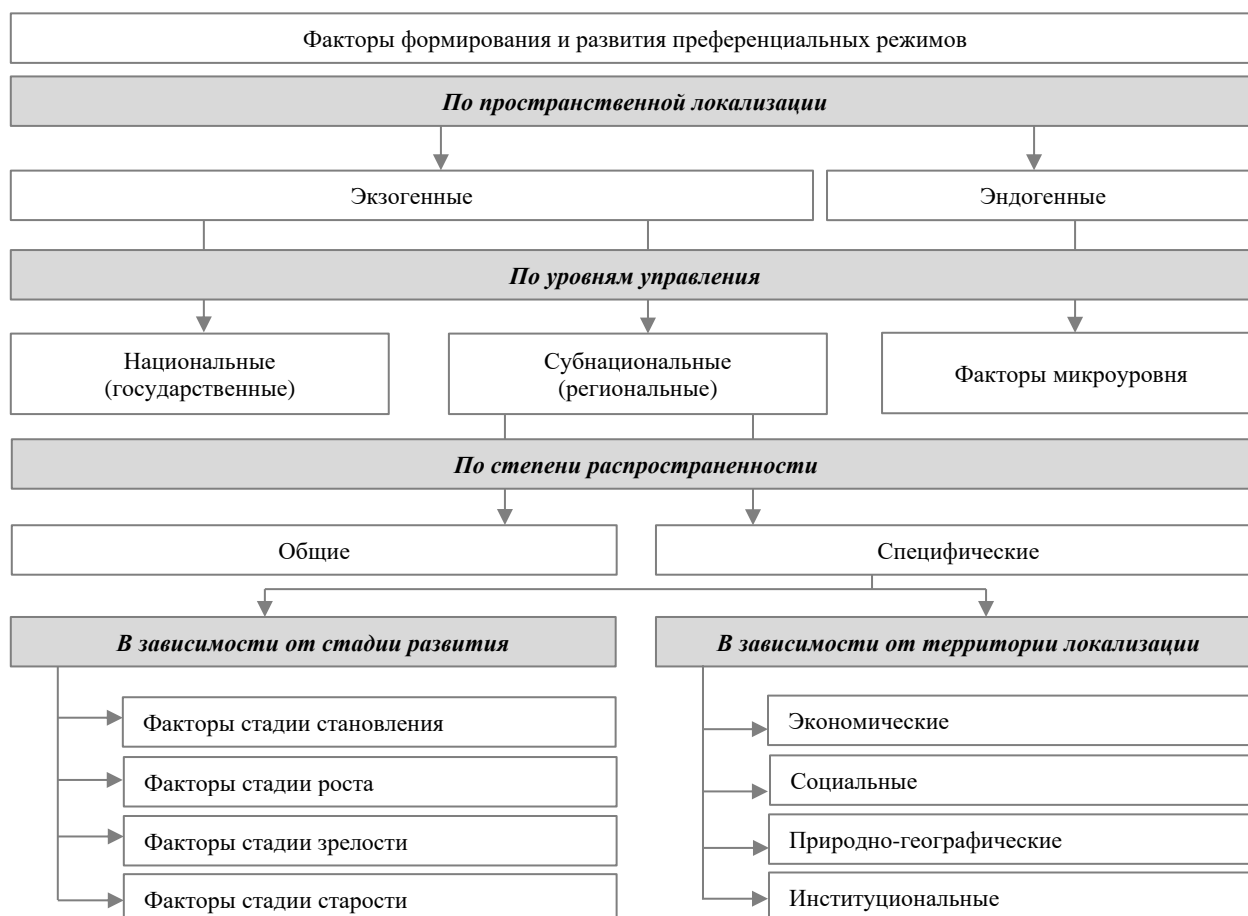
Факторы формирования и развития преференциальных режимов

По пространственной локализации

Экзогенные

Эндогенные

По уровням управления

Национальные (государственные)

Субнациональные (региональные)

Факторы микроуровня

По степени распространенности

Общие

Специфические

В зависимости от стадии развития

Факторы стадии становления

Факторы стадии роста

Факторы стадии зрелости

Факторы стадии старости

В зависимости от территории локализации

Экономические

Социальные

Природно-географические

Институциональные